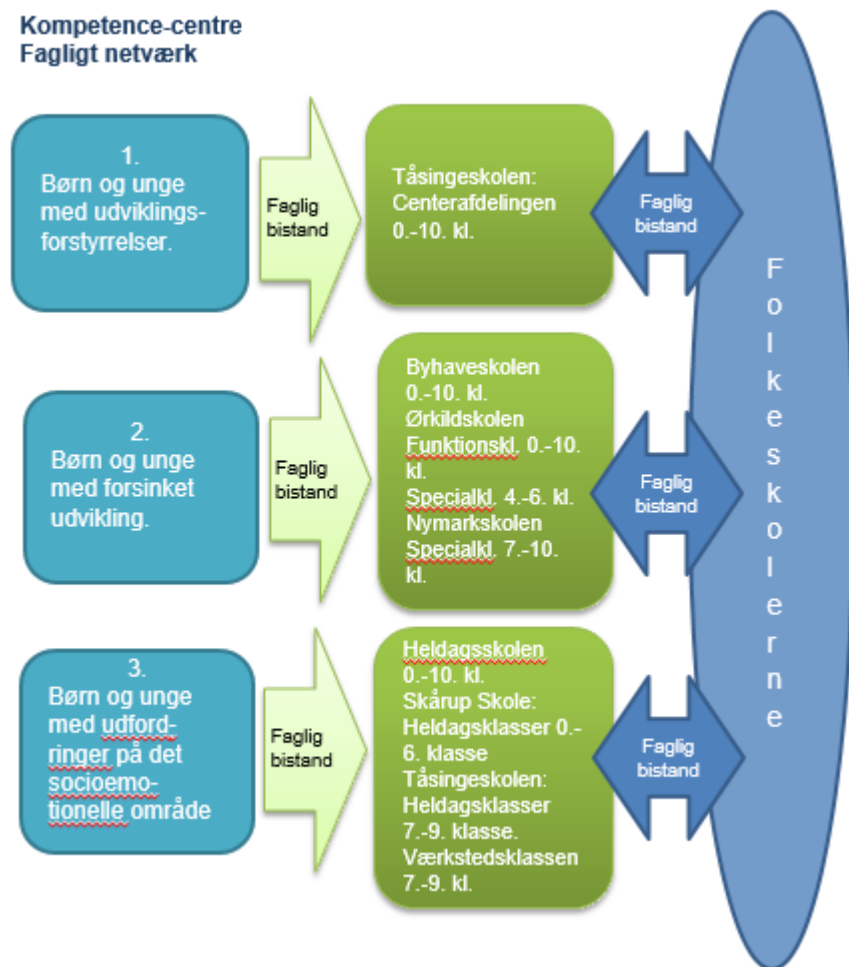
Kompetence-centre
Fagligt netværk

1.
Børn og unge med udviklingsforstyrrelser.

Faglig bistand

Tåsingeskolen:
Centerafdelingen 0.-10. kl.

Faglig bistand

2.
Børn og unge med forsinket udvikling.

Faglig bistand

Byhaveskolen 0.-10. kl.
Ørkildskolen
Funktionskl. 0.-10. kl.
Specialkl. 4.-6. kl.
Nymarkskolen
Specialkl. 7.-10. kl.

Faglig bistand

3.
Børn og unge med udfordringer på det socioemotionelle område

Faglig bistand

Heldagsskolen 0.-10. kl.
Skårup Skole:
Heldagsklasser 0.-6. klasse
Tåsingeskolen:
Heldagsklasser 7.-9. klasse.
Værkstedsklassen 7.-9. kl.

Faglig bistand

Folkeskolerne